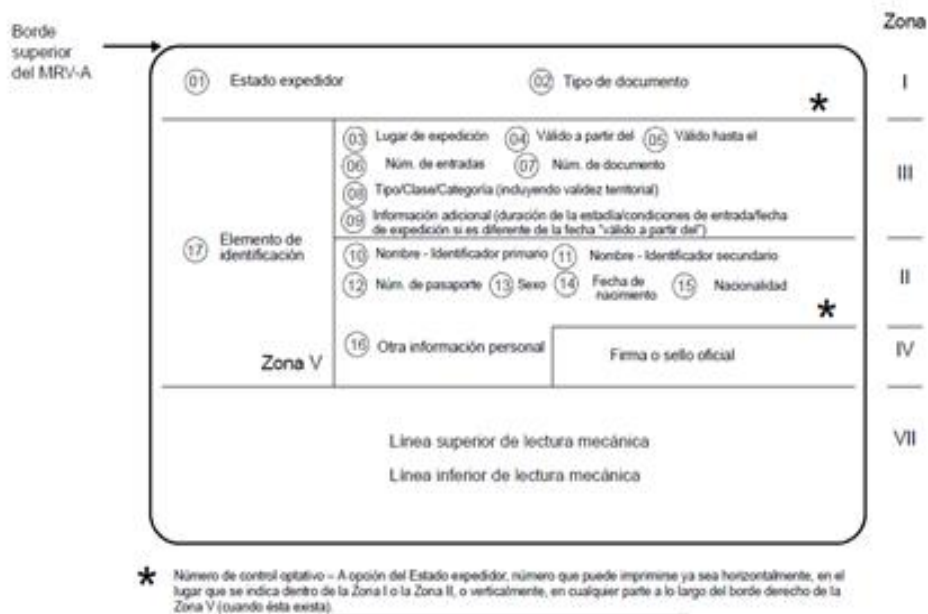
Borde superior del MRV-A

Zona

(01) Estado expedidor

(02) Tipo de documento

*

I

(03) Lugar de expedición (04) Válido a partir del (05) Válido hasta el

(06) Núm. de entradas (07) Núm. de documento

(08) Tipo/Clase/Categoría (incluyendo validez territorial)

(09) Información adicional (duración de la estadía/condiciones de entrada/fecha de expedición si es diferente de la fecha "válido a partir del")

III

(17) Elemento de identificación

(10) Nombre - Identificador primario (11) Nombre - Identificador secundario

(12) Núm. de pasaporte (13) Sexo (14) Fecha de nacimiento (15) Nacionalidad

*

II

Zona V

(16) Otra información personal

Firma o sello oficial

IV

Línea superior de lectura mecánica

Línea inferior de lectura mecánica

VII

* Número de control optativo – A opción del Estado expedidor, número que puede imprimirse ya sea horizontalmente, en el lugar que se indica dentro de la Zona I o la Zona II, o verticalmente, en cualquier parte a lo largo del borde derecho de la Zona V (cuando ésta exista).